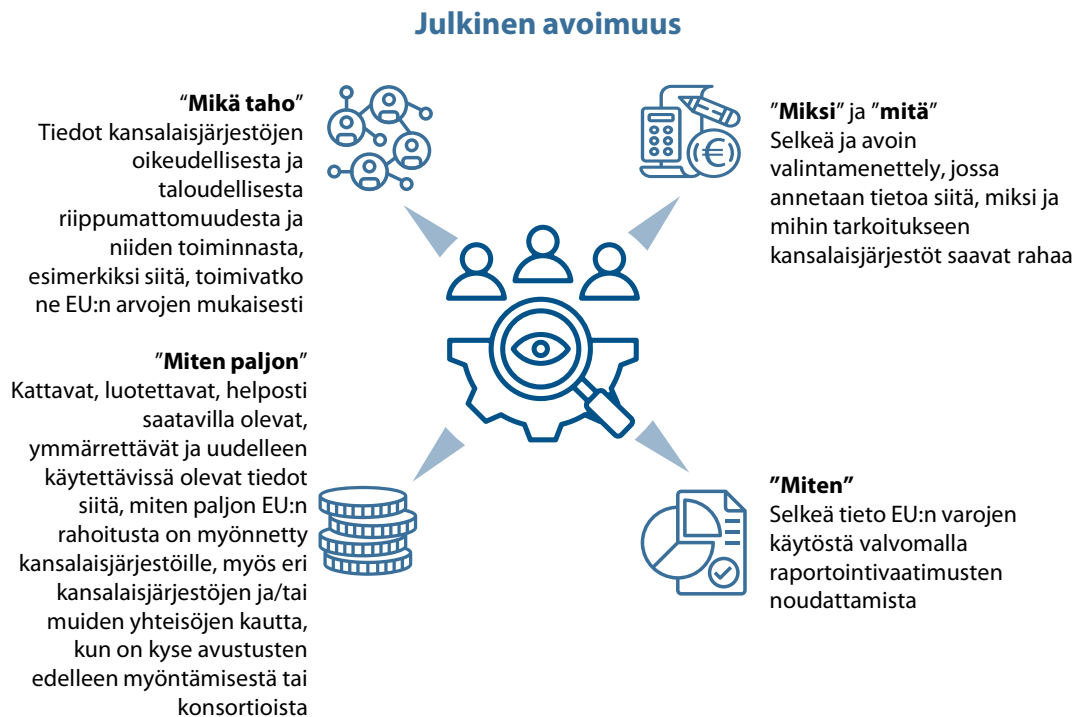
Julkinen avoimuus

"Mikä taho"
Tiedot kansalaisjärjestöjen oikeudellisesta ja taloudellisesta riippumattomuudesta ja niiden toiminnasta, esimerkiksi siitä, toimivatko ne EU:n arvojen mukaisesti

"Miksi" ja "mitä"
Selkeä ja avoin valintamenettely, jossa annetaan tietoa siitä, miksi ja mihin tarkoitukseen kansalaisjärjestöt saavat rahaa

€

"Miten paljon"
Kattavat, luotettavat, helposti saatavilla olevat, ymmärrettävät ja uudelleen käytettävissä olevat tiedot siitä, miten paljon EU:n rahoitusta on myönnetty kansalaisjärjestöille, myös eri kansalaisjärjestöjen ja/tai muiden yhteisöjen kautta, kun on kyse avustusten edelleen myöntämisestä tai konsortioista

"Miten"
Selkeä tieto EU:n varojen käytöstä valvomalla raportointivaatimusten noudattamista